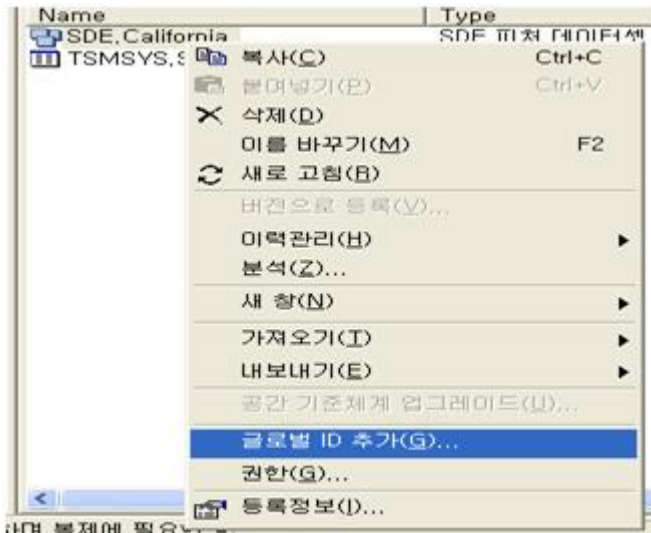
Name | Type
SDE.California | SDE 피처 데이터셋
TSMSYS.S

복사(C) Ctrl+C
붙여넣기(P) Ctrl+V
삭제(D)
이름 바꾸기(M) F2
새로 고침(R)
버전으로 등록(V)...
이력관리(H)
분석(Z)...
새 창(N)
가져오기(I)
내보내기(E)
공간 기준체계 업그레이드(U)...
글로벌 ID 추가(G)...
권한(G)...
등록정보(I)...

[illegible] 복제에 필요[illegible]